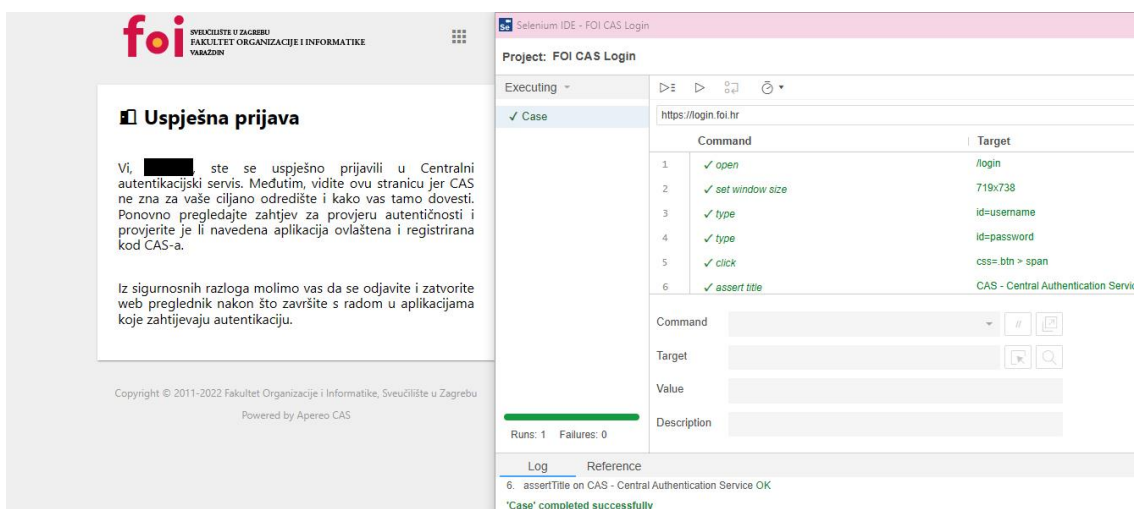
foi SVEUČILIŠTE U ZAGREBU FAKULTET ORGANIZACIJE I INFORMATIKE VARAŽDIN

Uspješna prijava

Vi, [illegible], ste se uspješno prijavili u Centralni autentikacijski servis. Međutim, vidite ovu stranicu jer CAS ne zna za vaše ciljano odredište i kako vas tamo dovesti. Ponovno pregledajte zahtjev za provjeru autentičnosti i provjerite je li navedena aplikacija ovlaštena i registrirana kod CAS-a.

Iz sigurnosnih razloga molimo vas da se odjavite i zatvorite web preglednik nakon što završite s radom u aplikacijama koje zahtijevaju autentikaciju.

Copyright © 2011-2022 Fakultet Organizacije i Informatike, Sveučilište u Zagrebu

Powered by Apereo CAS

Selenium IDE - FOI CAS Login

Project: FOI CAS Login

Executing

✓ Case

https://login.foi.hr

| | Command | Target |
|---|---|---|
| 1 | ✓ open | /login |
| 2 | ✓ set window size | 719x738 |
| 3 | ✓ type | id=username |
| 4 | ✓ type | id=password |
| 5 | ✓ click | css=.btn > span |
| 6 | ✓ assert title | CAS - Central Authentication Servi |

Command

Target

Value

Description

Runs: 1 Failures: 0

Log Reference

6. assertTitle on CAS - Central Authentication Service OK

'Case' completed successfully